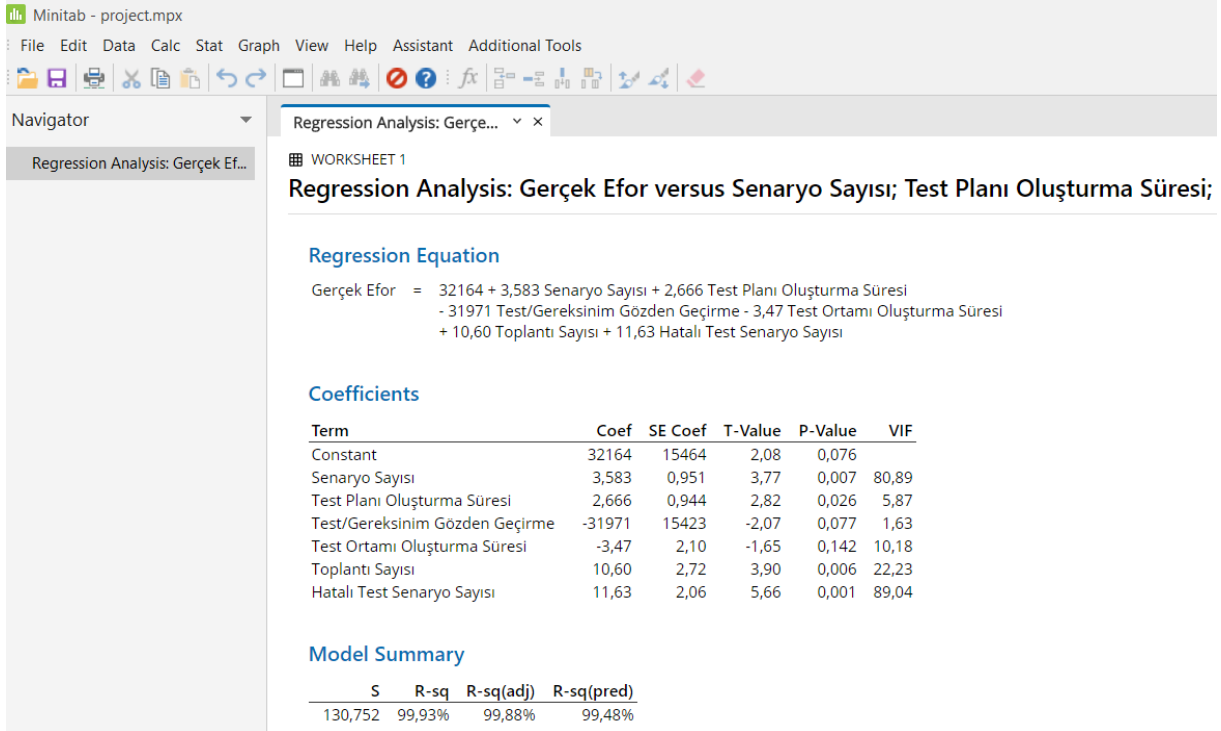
Minitab - project.mpx

File Edit Data Calc Stat Graph View Help Assistant Additional Tools

Navigator

Regression Analysis: Gerçek Ef...

Regression Analysis: Gerçe...

WORKSHEET 1

Regression Analysis: Gerçek Efor versus Senaryo Sayısı; Test Planı Oluşturma Süresi;

Regression Equation

Gerçek Efor = 32164 + 3,583 Senaryo Sayısı + 2,666 Test Planı Oluşturma Süresi - 31971 Test/Gereksinim Gözden Geçirme - 3,47 Test Ortamı Oluşturma Süresi + 10,60 Toplantı Sayısı + 11,63 Hatalı Test Senaryo Sayısı

Coefficients

| Term | Coef | SE Coef | T-Value | P-Value | VIF |
|---|---|---|---|---|---|
| Constant | 32164 | 15464 | 2,08 | 0,076 | |
| Senaryo Sayısı | 3,583 | 0,951 | 3,77 | 0,007 | 80,89 |
| Test Planı Oluşturma Süresi | 2,666 | 0,944 | 2,82 | 0,026 | 5,87 |
| Test/Gereksinim Gözden Geçirme | -31971 | 15423 | -2,07 | 0,077 | 1,63 |
| Test Ortamı Oluşturma Süresi | -3,47 | 2,10 | -1,65 | 0,142 | 10,18 |
| Toplantı Sayısı | 10,60 | 2,72 | 3,90 | 0,006 | 22,23 |
| Hatalı Test Senaryo Sayısı | 11,63 | 2,06 | 5,66 | 0,001 | 89,04 |

Model Summary

| S | R-sq | R-sq(adj) | R-sq(pred) |
|---|---|---|---|
| 130,752 | 99,93% | 99,88% | 99,48% |